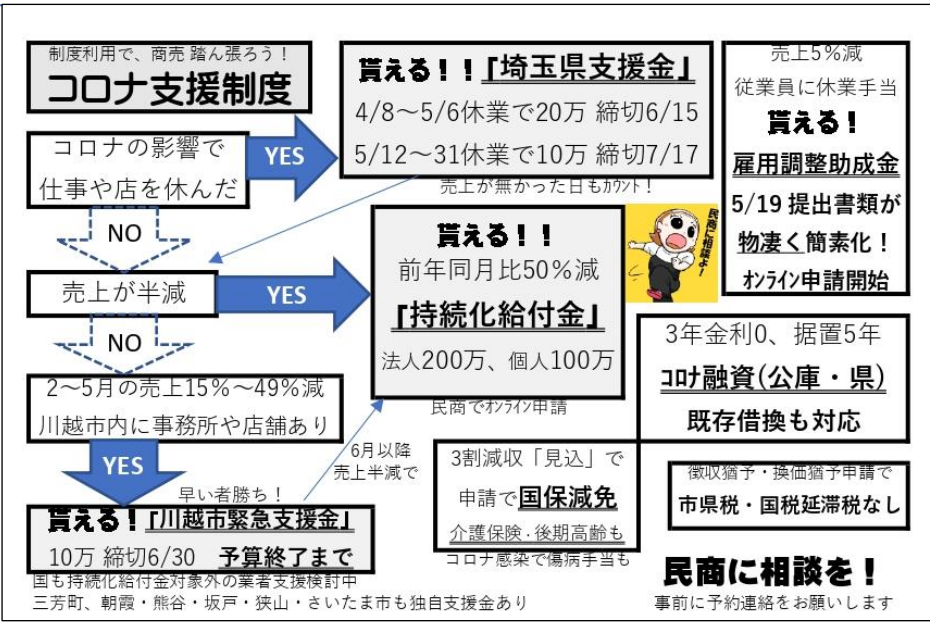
制度利用で、商売 踏ん張ろう！
コロナ支援制度

コロナの影響で仕事や店を休んだ

YES

貰える！！「埼玉県支援金」
4/8〜5/6休業で20万 締切6/15
5/12〜31休業で10万 締切7/17
売上が無かった日もカウント！

売上5%減
従業員に休業手当
貰える！
雇用調整助成金
5/19 提出書類が物凄く簡素化！
オンライン申請開始

NO

売上が半減

YES

貰える！！
前年同月比50%減
「持続化給付金」
法人200万、個人100万

民商に相談よ！

NO

2〜5月の売上15%〜49%減
川越市内に事務所や店舗あり

3年金利0、据置5年
コロナ融資(公庫・県)
既存借換も対応

民商でオンライン申請

6月以降
売上半減で

YES

早い者勝ち！
貰える！「川越市緊急支援金」
10万 締切6/30 予算終了まで

3割減収「見込」で
申請で国保減免
介護保険・後期高齢も
コロナ感染で傷病手当も

徴収猶予・換価猶予申請で
市県税・国税延滞税なし

国も持続化給付金対象外の業者支援検討中
三芳町、朝霞・熊谷・坂戸・狭山・さいたま市も独自支援金あり

民商に相談を！
事前に予約連絡をお願いします